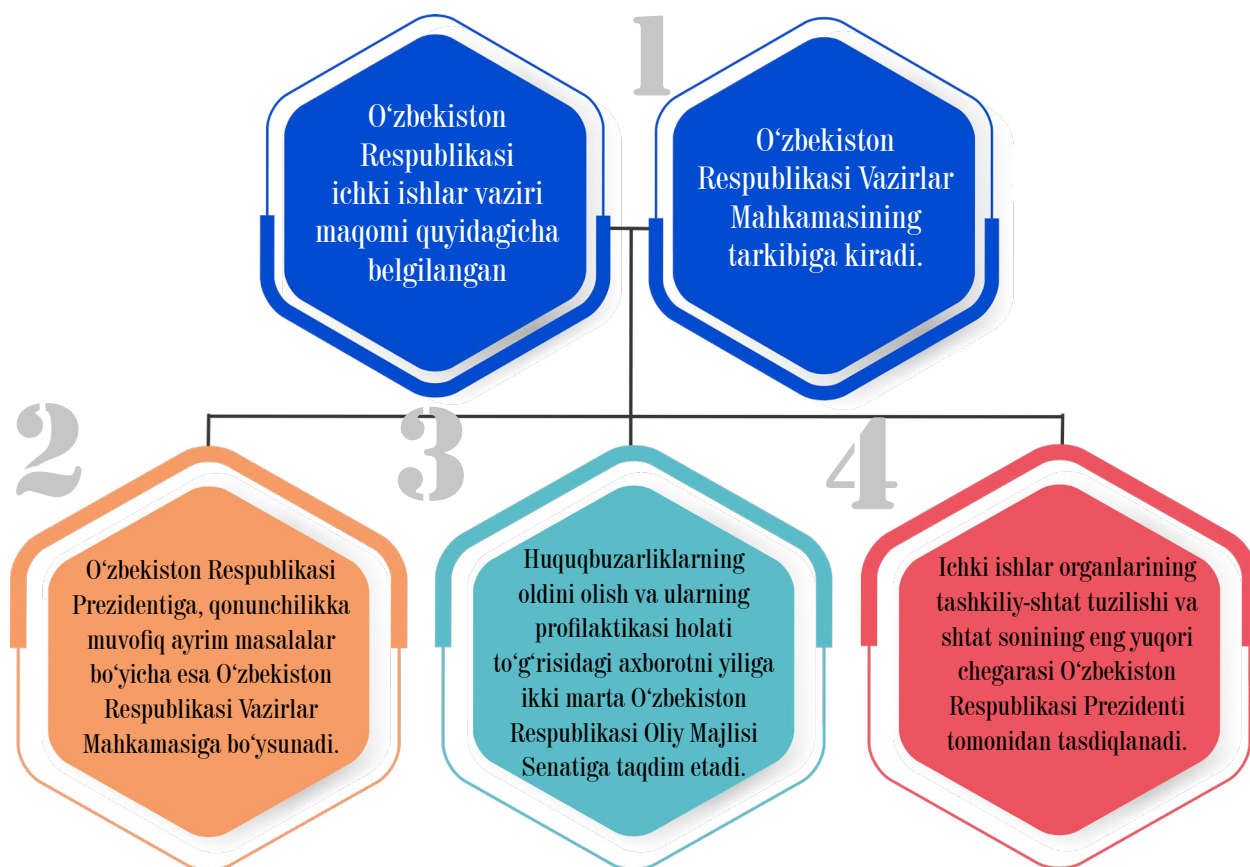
O‘zbekiston Respublikasi ichki ishlar vaziri maqomi quyidagicha belgilangan

1

O‘zbekiston Respublikasi Vazirlar Mahkamasining tarkibiga kiradi.

2

O‘zbekiston Respublikasi Prezidentiga, qonunchilikka muvofiq ayrim masalalar bo‘yicha esa O‘zbekiston Respublikasi Vazirlar Mahkamasiga bo‘ysunadi.

3

Huquqbuzarliklarning oldini olish va ularning profilaktikasi holati to‘g‘risidagi axborotni yiliga ikki marta O‘zbekiston Respublikasi Oliy Majlisi Senatiga taqdim etadi.

4

Ichki ishlar organlarining tashkiliy-shtat tuzilishi va shtat sonining eng yuqori chegarasi O‘zbekiston Respublikasi Prezidenti tomonidan tasdiqlanadi.